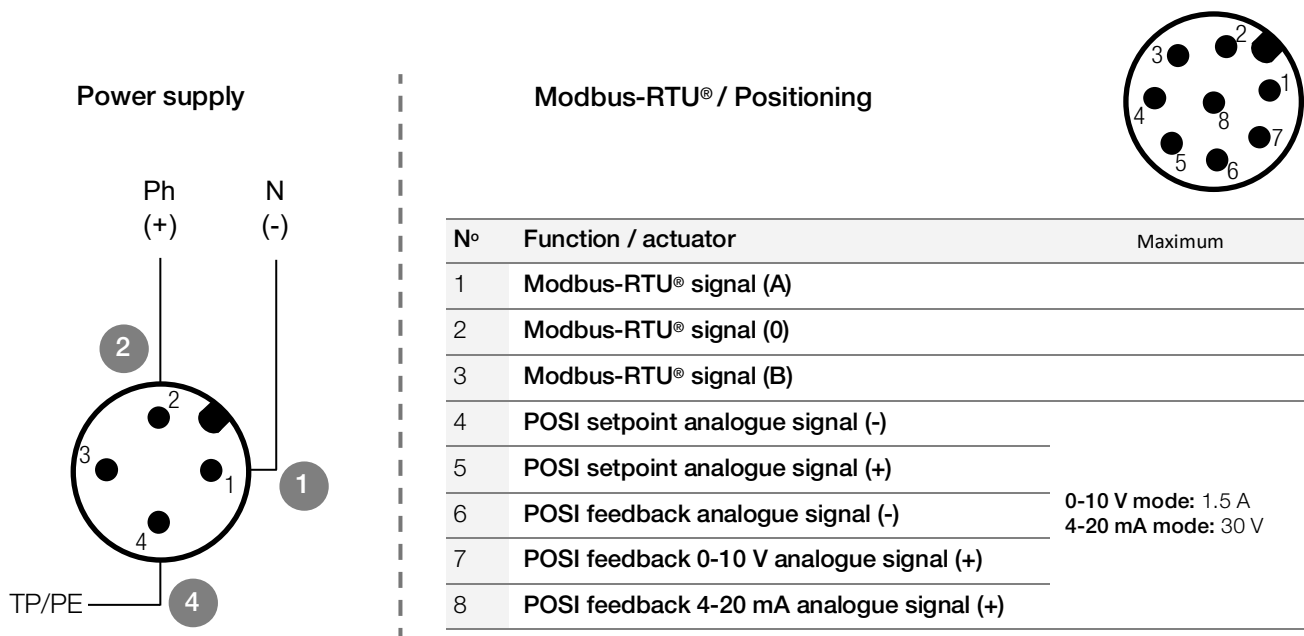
Power supply

Ph
(+)

N
(-)

2

2

3

1

1

4

TP/PE

4

Modbus-RTU® / Positioning

3 2 1 4 8 7 5 6

| N° | Function / actuator | Maximum |
|---|---|---|
| 1 | Modbus-RTU® signal (A) | |
| 2 | Modbus-RTU® signal (0) | |
| 3 | Modbus-RTU® signal (B) | |
| 4 | POSI setpoint analogue signal (-) | |
| 5 | POSI setpoint analogue signal (+) | |
| 6 | POSI feedback analogue signal (-) | **0-10 V mode:** 1.5 A **4-20 mA mode:** 30 V |
| 7 | POSI feedback 0-10 V analogue signal (+) | |
| 8 | POSI feedback 4-20 mA analogue signal (+) | |